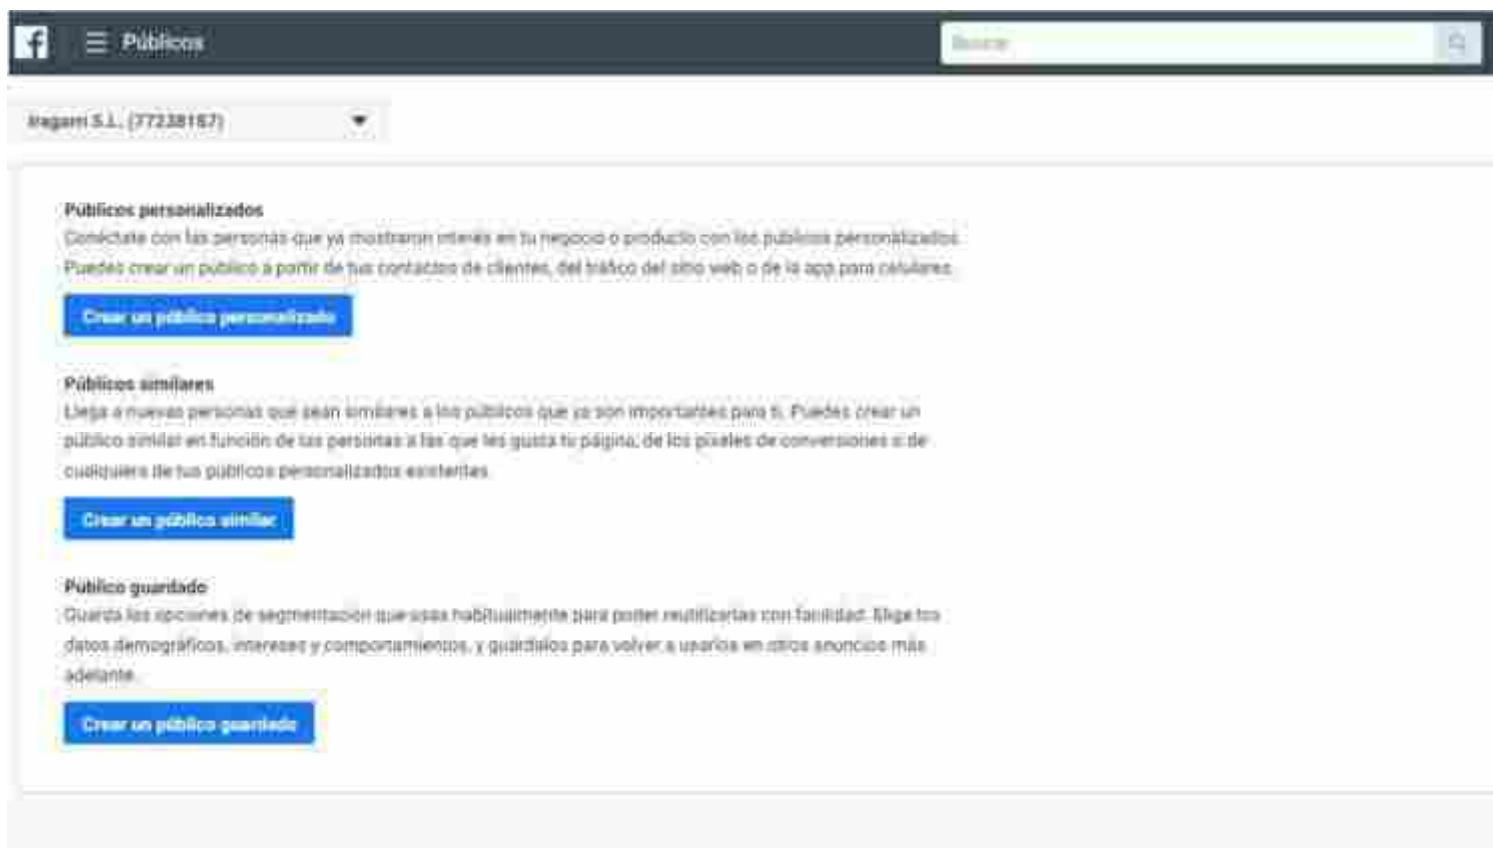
Públicos

Buscar

Iragami S.L. (77238167)

Públicos personalizados
Conéctate con las personas que ya mostraron interés en tu negocio o producto con los públicos personalizados. Puedes crear un público a partir de tus contactos de clientes, del tráfico del sitio web o de la app para celulares.

Crear un público personalizado

Públicos similares
Llega a nuevas personas que sean similares a los públicos que ya son importantes para ti. Puedes crear un público similar en función de las personas a las que les gusta tu página, de los píxeles de conversiones o de cualquiera de tus públicos personalizados existentes.

Crear un público similar

Público guardado
Guarda las opciones de segmentación que usas habitualmente para poder reutilizarlas con facilidad. Elige los datos demográficos, intereses y comportamientos, y guárdalos para volver a usarlos en otros anuncios más adelante.

Crear un público guardado